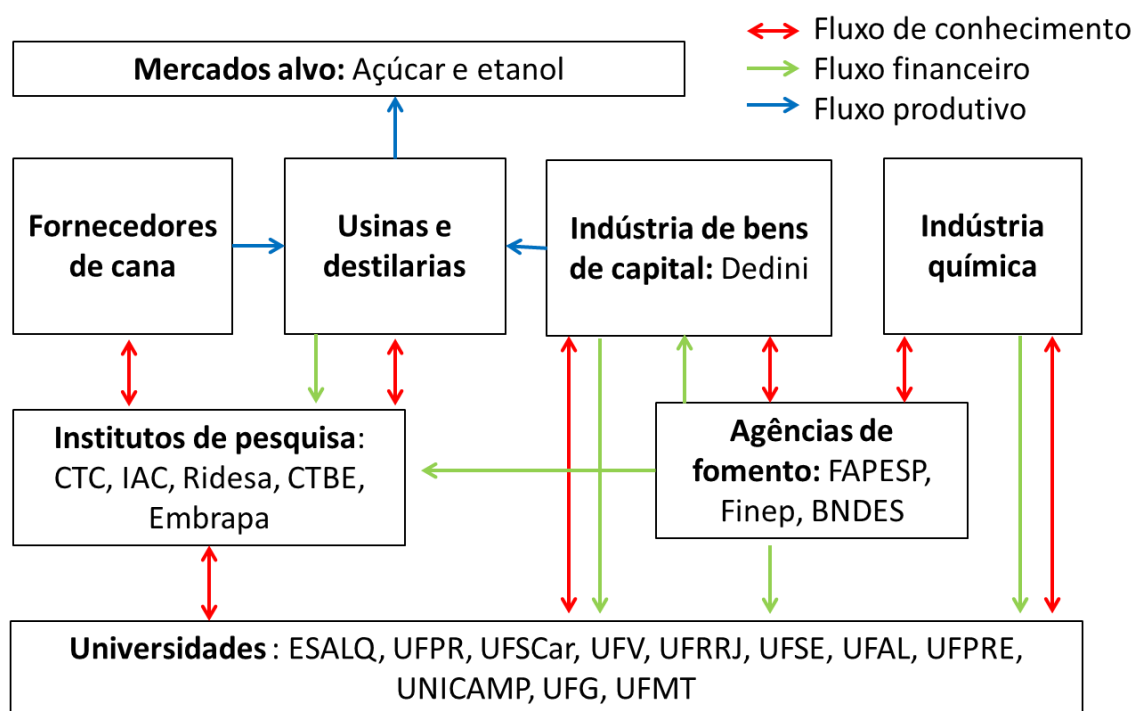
Fluxo de conhecimento
Fluxo financeiro
Fluxo produtivo

**Mercados alvo:** Açúcar e etanol

**Fornecedores de cana**

**Usinas e destilarias**

**Indústria de bens de capital:** Dedini

**Indústria química**

**Institutos de pesquisa**: CTC, IAC, Ridesa, CTBE, Embrapa

**Agências de fomento:** FAPESP, Finep, BNDES

**Universidades** : ESALQ, UFPR, UFSCar, UFV, UFRRJ, UFSE, UFAL, UFPRE, UNICAMP, UFG, UFMT